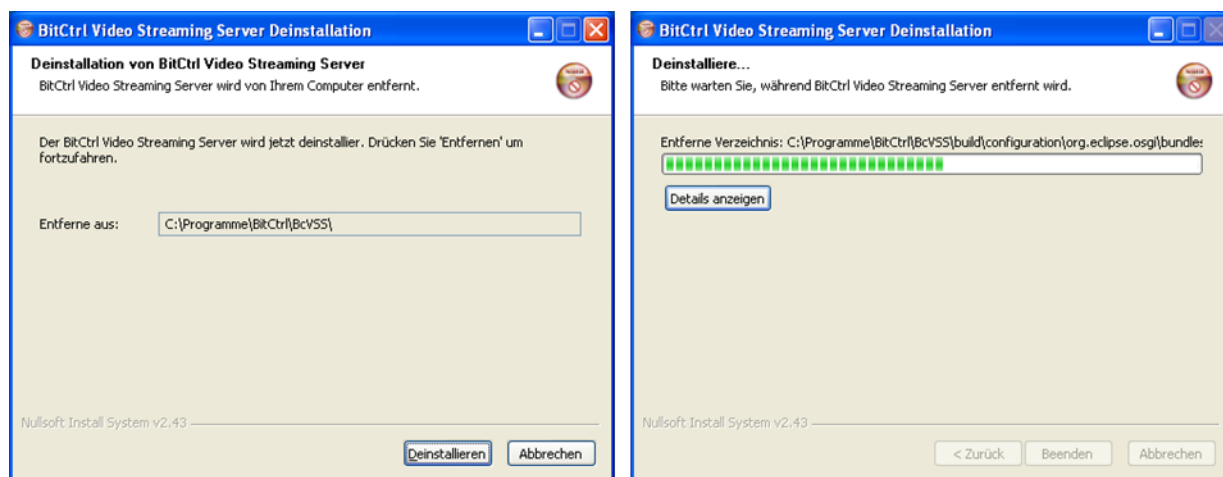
BitCtrl Video Streaming Server Deinstallation

Deinstallation von BitCtrl Video Streaming Server
BitCtrl Video Streaming Server wird von Ihrem Computer entfernt.

Der BitCtrl Video Streaming Server wird jetzt deinstallier. Drücken Sie 'Entfernen' um fortzufahren.

Entferne aus: C:\Programme\BitCtrl\BcVSS\

Nullsoft Install System v2.43

Deinstallieren Abbrechen

BitCtrl Video Streaming Server Deinstallation

Deinstalliere...
Bitte warten Sie, während BitCtrl Video Streaming Server entfernt wird.

Entferne Verzeichnis: C:\Programme\BitCtrl\BcVSS\build\configuration\org.eclipse.osgi\bundles

Details anzeigen

Nullsoft Install System v2.43

< Zurück Beenden Abbrechen